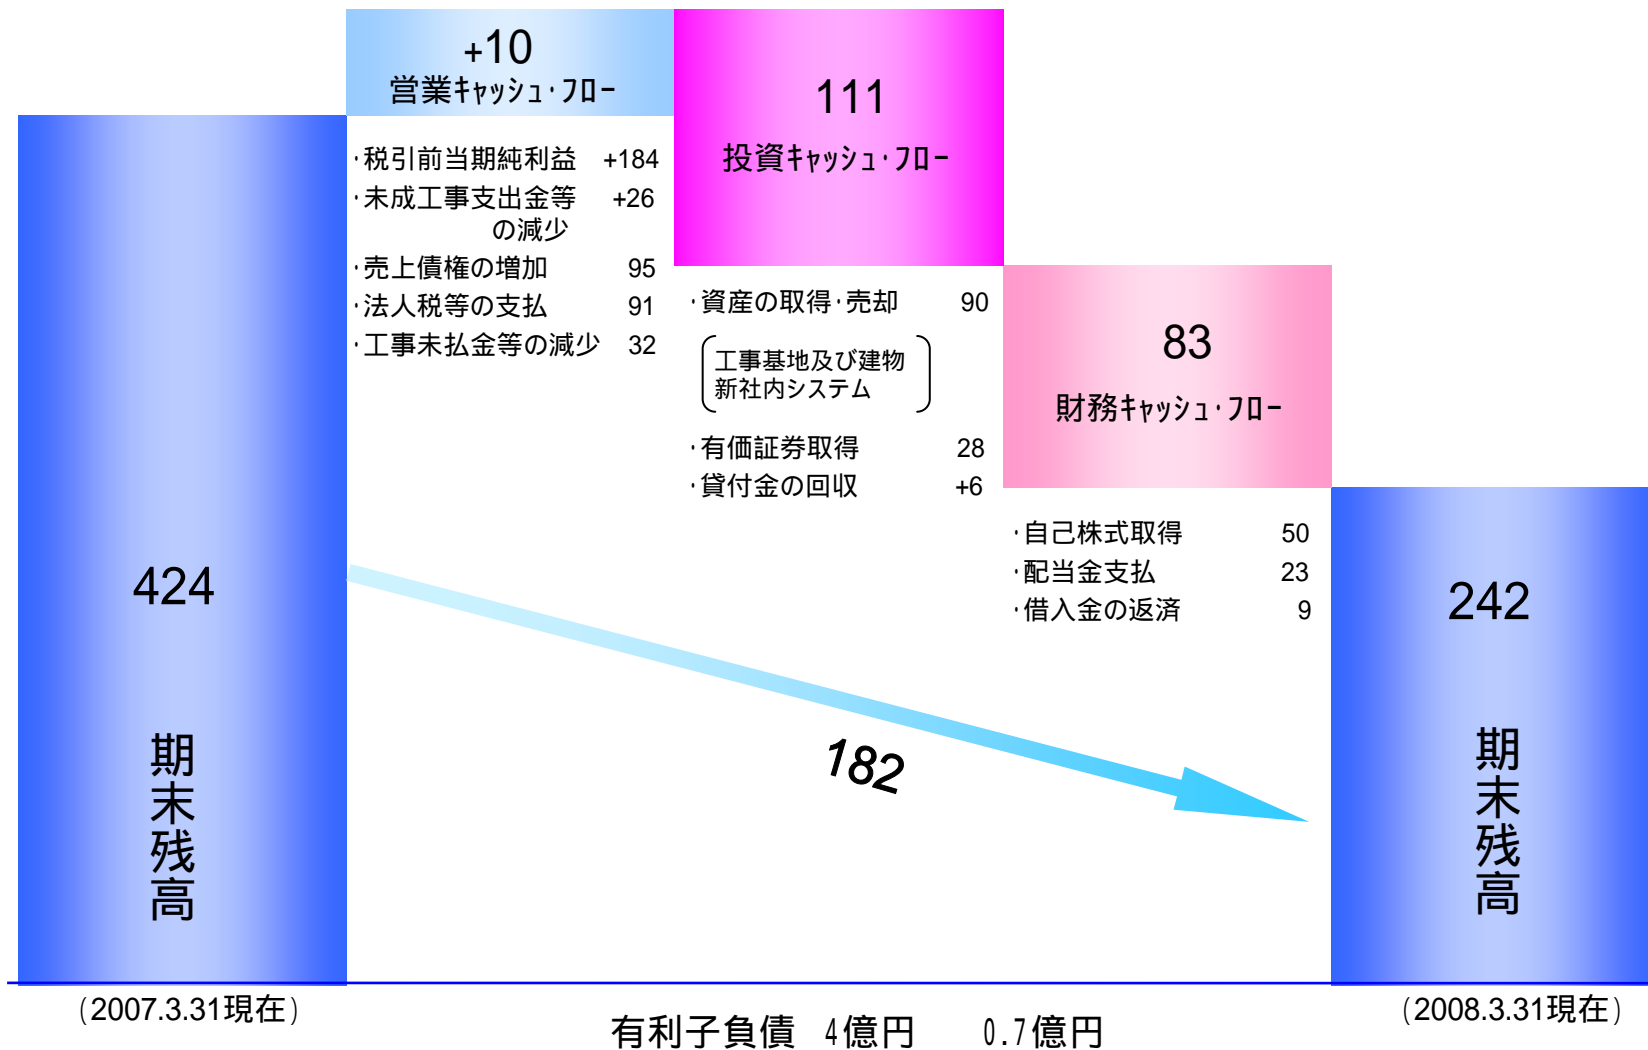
424

期末残高

+10
営業ｷｬｯｼｭ･ﾌﾛｰ

･税引前当期純利益 +184
･未成工事支出金等の減少 +26
･売上債権の増加 95
･法人税等の支払 91
･工事未払金等の減少 32

111

投資ｷｬｯｼｭ･ﾌﾛｰ

･資産の取得･売却 90
工事基地及び建物
新社内システム
･有価証券取得 28
･貸付金の回収 +6

83

財務ｷｬｯｼｭ･ﾌﾛｰ

･自己株式取得 50
･配当金支払 23
･借入金の返済 9

182

242

期末残高

（2007.3.31現在）

有利子負債 4億円 0.7億円

（2008.3.31現在）